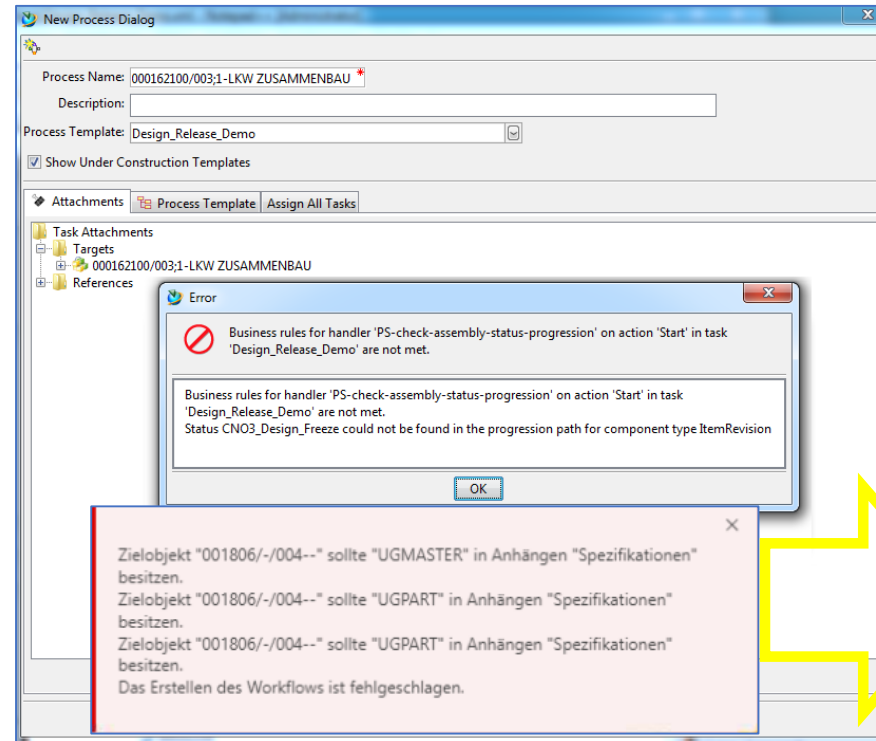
New Process Dialog

Process Name: 000162100/003;1-LKW ZUSAMMENBAU *

Description:

Process Template: Design_Release_Demo

Show Under Construction Templates

Attachments | Process Template | Assign All Tasks

Task Attachments
Targets
000162100/003;1-LKW ZUSAMMENBAU
References

Error

Business rules for handler 'PS-check-assembly-status-progression' on action 'Start' in task 'Design_Release_Demo' are not met.

Business rules for handler 'PS-check-assembly-status-progression' on action 'Start' in task 'Design_Release_Demo' are not met.
Status CNO3_Design_Freeze could not be found in the progression path for component type ItemRevision

OK

Zielobjekt "001806/-/004--" sollte "UGMASTER" in Anhängen "Spezifikationen" besitzen.
Zielobjekt "001806/-/004--" sollte "UGPART" in Anhängen "Spezifikationen" besitzen.
Zielobjekt "001806/-/004--" sollte "UGPART" in Anhängen "Spezifikationen" besitzen.
Das Erstellen des Workflows ist fehlgeschlagen.